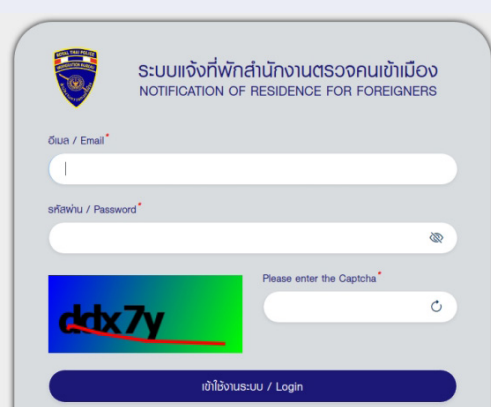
ROYAL THAI POLICE
IMMIGRATION BUREAU

ระบบแจ้งที่พักสำนักงานตรวจคนเข้าเมือง
NOTIFICATION OF RESIDENCE FOR FOREIGNERS

อีเมล / Email*

รหัสผ่าน / Password*

ddx7y

Please enter the Captcha*

เข้าใช้งานระบบ / Login